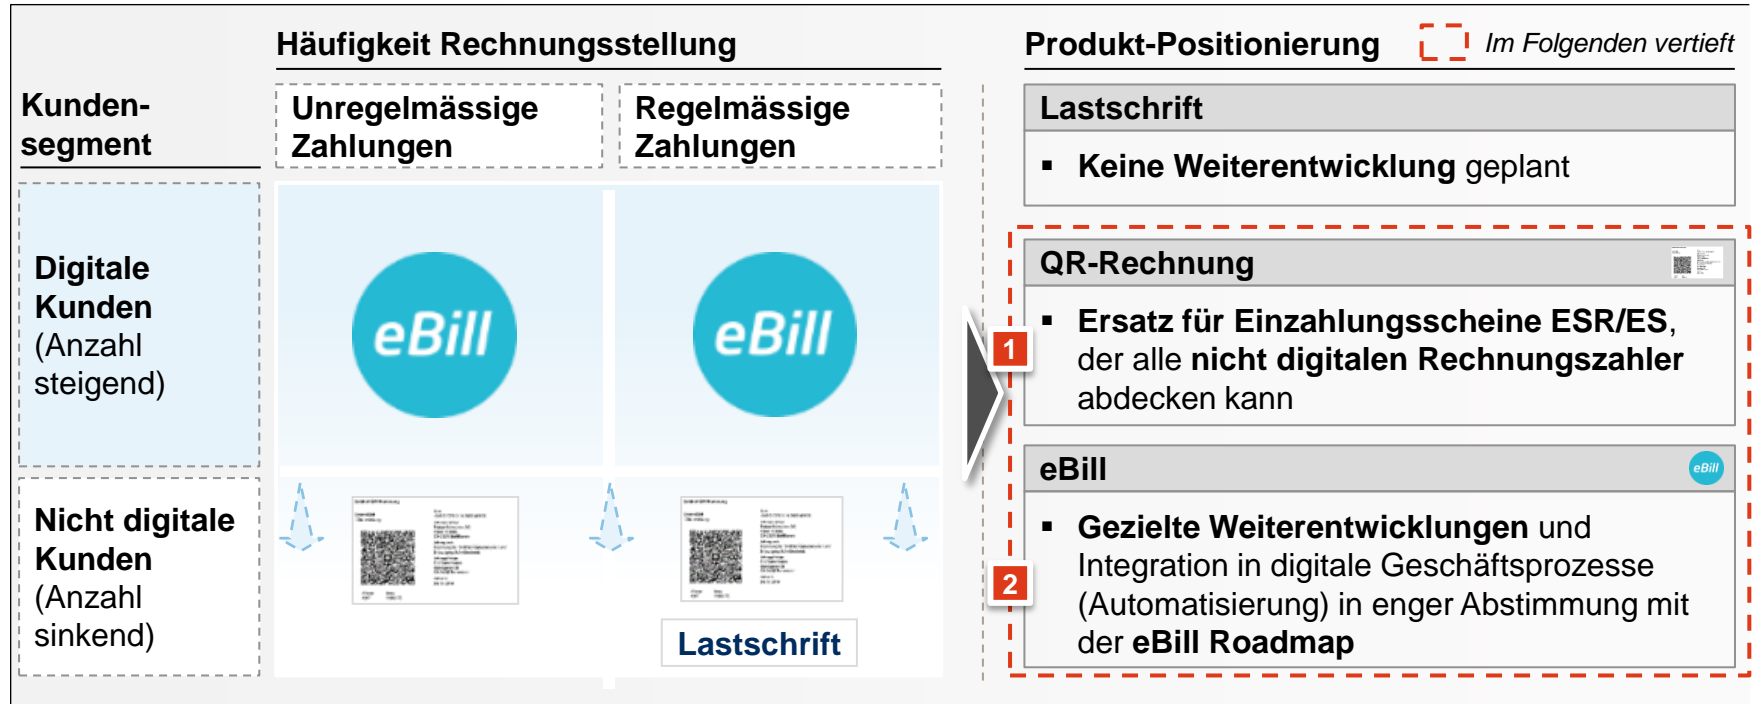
Häufigkeit Rechnungsstellung

Produkt-Positionierung

Im Folgenden vertieft

Kundensegment

Unregelmässige Zahlungen

Regelmässige Zahlungen

Digitale Kunden (Anzahl steigend)

eBill

eBill

Nicht digitale Kunden (Anzahl sinkend)

Lastschrift

Lastschrift

▪ **Keine Weiterentwicklung** geplant

1

QR-Rechnung

▪ **Ersatz für Einzahlungsscheine ESR/ES**, der alle **nicht digitalen Rechnungszahler** abdecken kann

2

eBill

eBill

▪ **Gezielte Weiterentwicklungen** und Integration in digitale Geschäftsprozesse (Automatisierung) in enger Abstimmung mit der **eBill Roadmap**